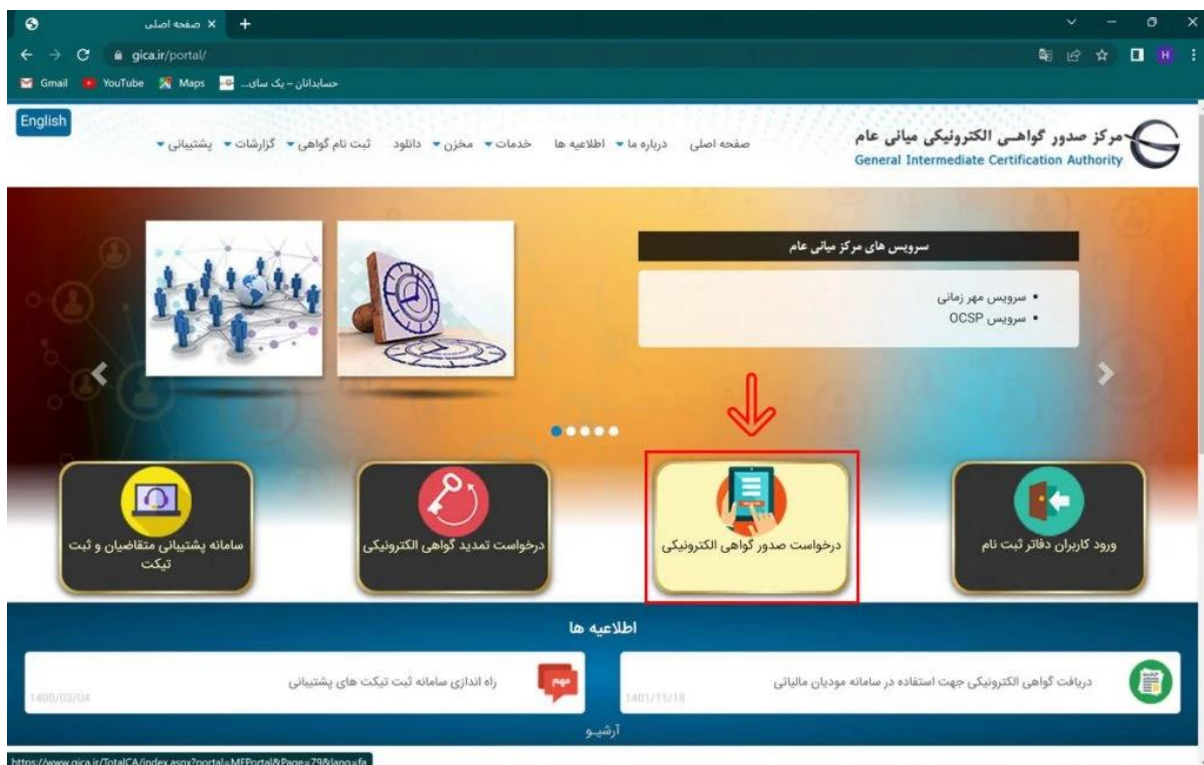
صفحه اصلی ×

gica.ir/portal/

Gmail YouTube Maps حسابداران - یک سای...

English

صفحه اصلی درباره ما اطلاعیه ها خدمات مخزن دانلود ثبت نام گواهی گزارشات پشتیبانی

مرکز صدور گواهی الکترونیکی میانی عام
General Intermediate Certification Authority

سرویس های مرکز میانی عام

• سرویس مهر زمانی
• سرویس OCSP

سامانه پشتیبانی متقاضیان و ثبت تیکت

درخواست تمدید گواهی الکترونیکی

درخواست صدور گواهی الکترونیکی

ورود کاربران دفاتر ثبت نام

اطلاعیه ها

مهم

راه اندازی سامانه ثبت تیکت های پشتیبانی
1400/03/04

دریافت گواهی الکترونیکی جهت استفاده در سامانه مودیان مالیاتی
1401/11/18

آرشیو

https://www.gica.ir/TotalCA/index.aspx?portal=MFPortal&Page=79&lang=fa